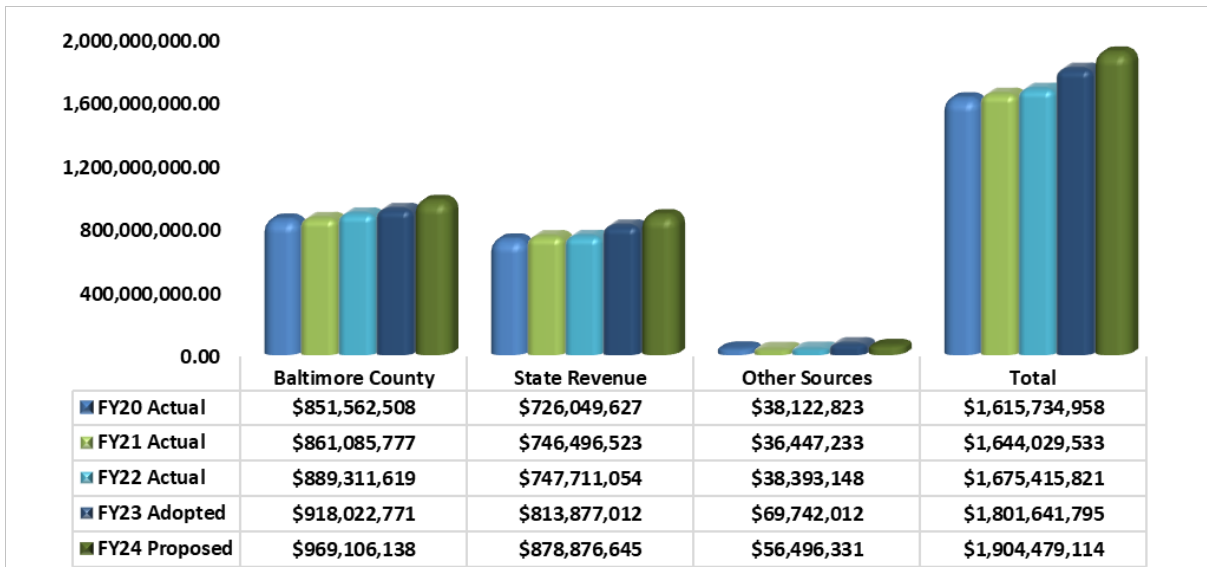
2,000,000,000.00
1,600,000,000.00
1,200,000,000.00
800,000,000.00
400,000,000.00
0.00

| | Baltimore County | State Revenue | Other Sources | Total |
|---|---|---|---|---|
| FY20 Actual | $851,562,508 | $726,049,627 | $38,122,823 | $1,615,734,958 |
| FY21 Actual | $861,085,777 | $746,496,523 | $36,447,233 | $1,644,029,533 |
| FY22 Actual | $889,311,619 | $747,711,054 | $38,393,148 | $1,675,415,821 |
| FY23 Adopted | $918,022,771 | $813,877,012 | $69,742,012 | $1,801,641,795 |
| FY24 Proposed | $969,106,138 | $878,876,645 | $56,496,331 | $1,904,479,114 |